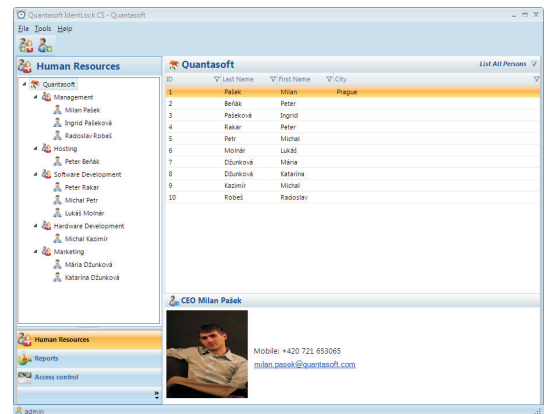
Quantasoft IdentLock CS - Quantasoft

File Tools Help

Human Resources

Quantasoft
Management
Milan Pašek
Ingrid Pašeková
Radoslav Robeš
Hosting
Peter Beňák
Software Development
Peter Rakar
Michal Petr
Lukáš Molnár
Hardware Development
Michal Kazimír
Marketing
Mária Džunková
Katarína Džunková

Human Resources
Reports
Access control

Quantasoft

List All Persons

| ID | Last Name | First Name | City |
|---|---|---|---|
| 1 | Pašek | Milan | Prague |
| 2 | Beňák | Peter | |
| 3 | Pašeková | Ingrid | |
| 4 | Rakar | Peter | |
| 5 | Petr | Michal | |
| 6 | Molnár | Lukáš | |
| 7 | Džunková | Mária | |
| 8 | Džunková | Katarína | |
| 9 | Kazimír | Michal | |
| 10 | Robeš | Radoslav | |

CEO Milan Pašek

Mobile: +420 721 653065
milan.pasek@quantasoft.com

admin